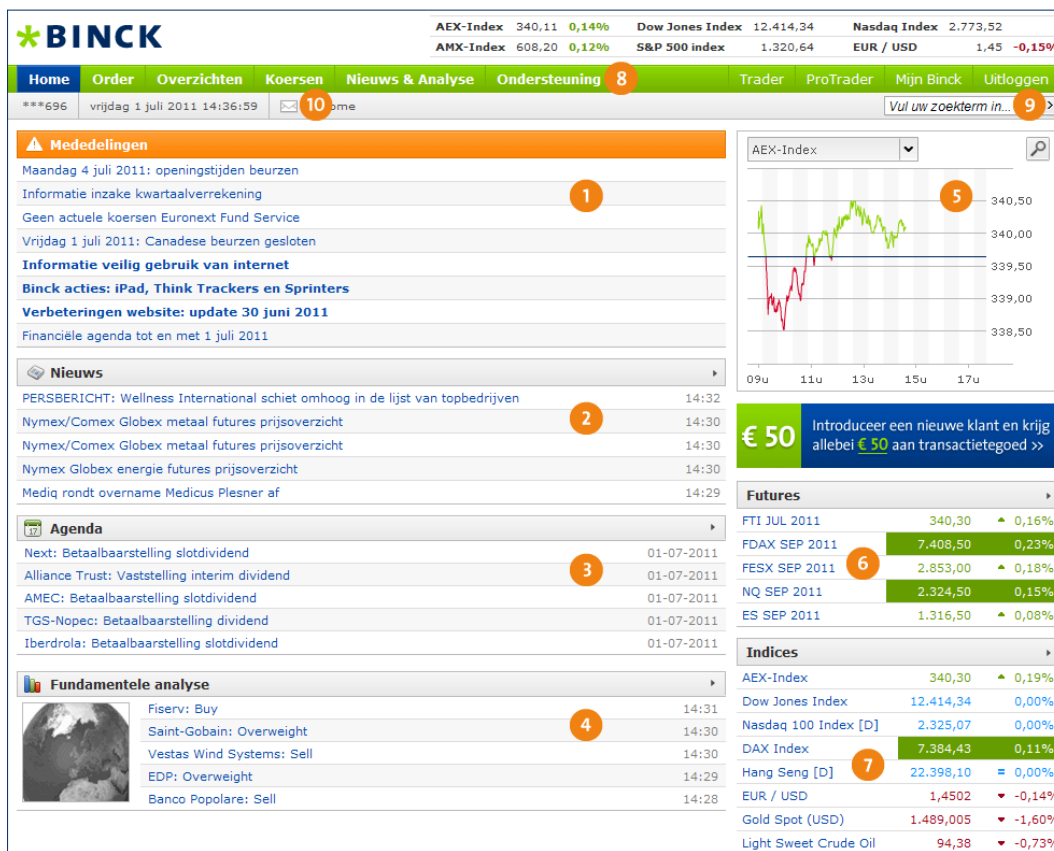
BINCK

| AEX-Index | 340,11 | 0,14% | Dow Jones Index | 12.414,34 | Nasdaq Index | 2.773,52 |
|---|---|---|---|---|---|---|
| AMX-Index | 608,20 | 0,12% | S&P 500 index | 1.320,64 | EUR / USD | 1,45 -0,15% |

Home Order Overzichten Koersen Nieuws & Analyse Ondersteuning 8 Trader ProTrader Mijn Binck Uitloggen

***696 vrijdag 1 juli 2011 14:36:59 10 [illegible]me Vul uw zoekterm in... 9

Mededelingen
Maandag 4 juli 2011: openingstijden beurzen
Informatie inzake kwartaalverrekening 1
Geen actuele koersen Euronext Fund Service
Vrijdag 1 juli 2011: Canadese beurzen gesloten
Informatie veilig gebruik van internet
Binck acties: iPad, Think Trackers en Sprinters
Verbeteringen website: update 30 juni 2011
Financiële agenda tot en met 1 juli 2011

Nieuws
| PERSBERICHT: Wellness International schiet omhoog in de lijst van topbedrijven | 14:32 |
|---|---|
| Nymex/Comex Globex metaal futures prijsoverzicht 2 | 14:30 |
| Nymex/Comex Globex metaal futures prijsoverzicht | 14:30 |
| Nymex Globex energie futures prijsoverzicht | 14:30 |
| Mediq rondt overname Medicus Plesner af | 14:29 |

Agenda
| Next: Betaalbaarstelling slotdividend | 01-07-2011 |
|---|---|
| Alliance Trust: Vaststelling interim dividend 3 | 01-07-2011 |
| AMEC: Betaalbaarstelling slotdividend | 01-07-2011 |
| TGS-Nopec: Betaalbaarstelling dividend | 01-07-2011 |
| Iberdrola: Betaalbaarstelling slotdividend | 01-07-2011 |

Fundamentele analyse
| Fiserv: Buy | 14:31 |
|---|---|
| Saint-Gobain: Overweight 4 | 14:30 |
| Vestas Wind Systems: Sell | 14:30 |
| EDP: Overweight | 14:29 |
| Banco Popolare: Sell | 14:28 |

AEX-Index
5
340,50
340,00
339,50
339,00
338,50
09u 11u 13u 15u 17u

€ 50 Introduceer een nieuwe klant en krijg allebei € 50 aan transactietegoed »

Futures
| FTI JUL 2011 | 340,30 | 0,16% |
|---|---|---|
| FDAX SEP 2011 | 7.408,50 | 0,23% |
| FESX SEP 2011 6 | 2.853,00 | 0,18% |
| NQ SEP 2011 | 2.324,50 | 0,15% |
| ES SEP 2011 | 1.316,50 | 0,08% |

Indices
| AEX-Index | 340,30 | 0,19% |
|---|---|---|
| Dow Jones Index | 12.414,34 | 0,00% |
| Nasdaq 100 Index [D] | 2.325,07 | 0,00% |
| DAX Index | 7.384,43 | 0,11% |
| Hang Seng [D] 7 | 22.398,10 | = 0,00% |
| EUR / USD | 1,4502 | -0,14% |
| Gold Spot (USD) | 1.489,005 | -1,60% |
| Light Sweet Crude Oil | 94,38 | -2,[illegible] |